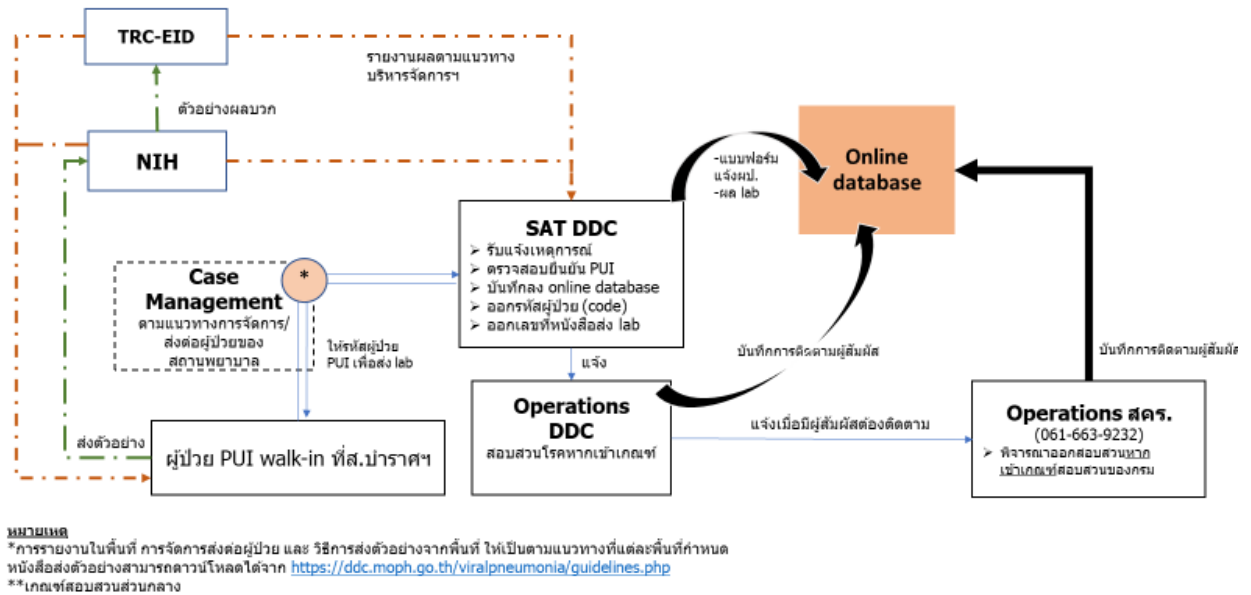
TRC-EID

รายงานผลตามแนวทางบริหารจัดการฯ

ตัวอย่างผลบวก

NIH

-แบบฟอร์มแจ้งผป.
-ผล lab

Online database

SAT DDC
➢ รับแจ้งเหตุการณ์
➢ ตรวจสอบยืนยัน PUI
➢ บันทึกลง online database
➢ ออกรหัสผู้ป่วย (code)
➢ ออกเลขที่หนังสือส่ง lab

Case Management
ตามแนวทางการจัดการ/ส่งต่อผู้ป่วยของสถานพยาบาล

*

ให้รหัสผู้ป่วย PUI เพื่อส่ง lab

แจ้ง

บันทึกการติดตามผู้สัมผัส

บันทึกการติดตามผู้สัมผัส

ส่งตัวอย่าง

ผู้ป่วย PUI walk-in ที่ส.บำราศฯ

Operations DDC
สอบสวนโรคหากเข้าเกณฑ์

แจ้งเมื่อมีผู้สัมผัสต้องติดตาม

Operations สคร.
(061-663-9232)
➢ พิจารณาออกสอบสวนหากเข้าเกณฑ์สอบสวนของกรม

หมายเหตุ
*การรายงานในพื้นที่ การจัดการส่งต่อผู้ป่วย และ วิธีการส่งตัวอย่างจากพื้นที่ ให้เป็นตามแนวทางที่แต่ละพื้นที่กำหนด
หนังสือส่งตัวอย่างสามารถดาวน์โหลดได้จาก https://ddc.moph.go.th/viralpneumonia/guidelines.php
**เกณฑ์สอบสวนส่วนกลาง